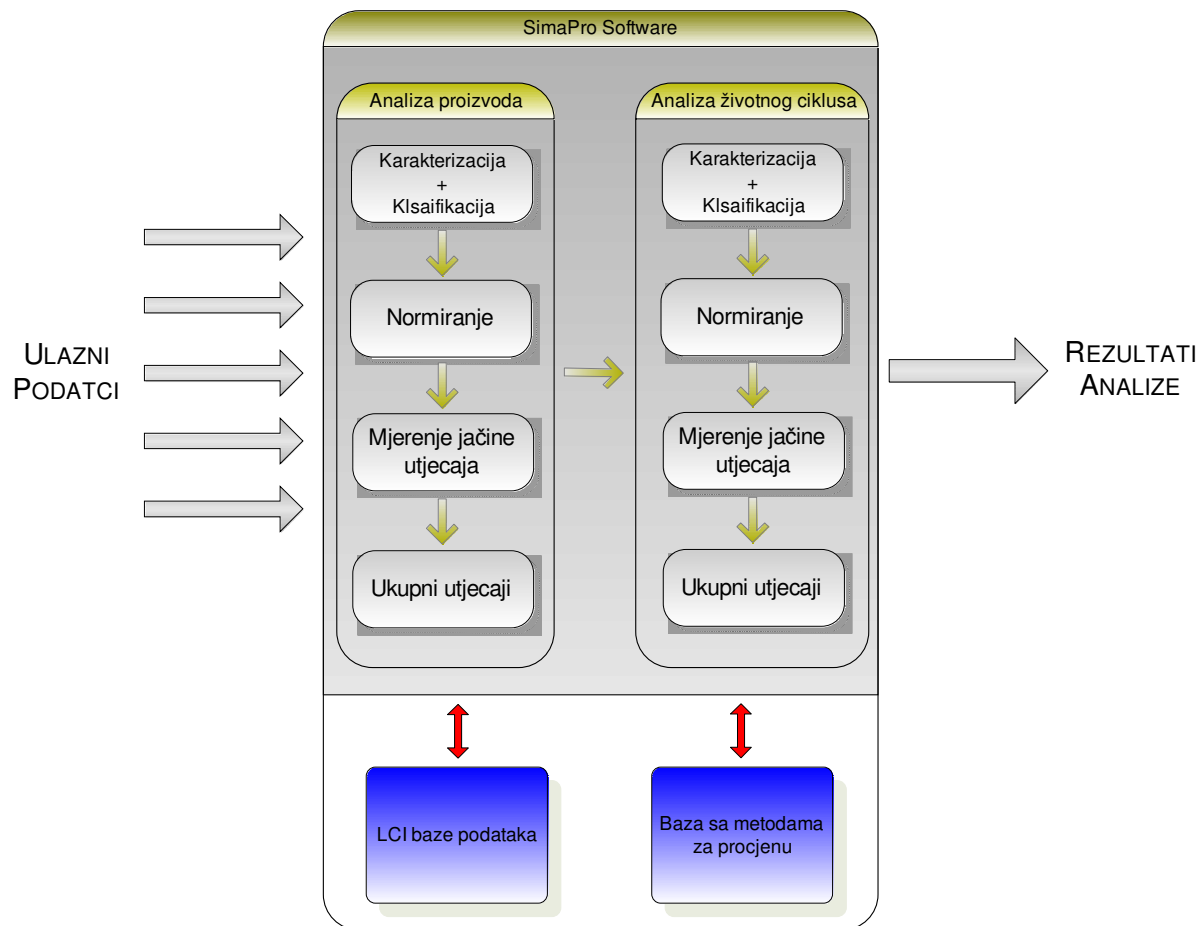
SimaPro Software

ULAZNI PODATCI

Analiza proizvoda

Karakterizacija + Klsaifikacija

Normiranje

Mjerenje jačine utjecaja

Ukupni utjecaji

Analiza životnog ciklusa

Karakterizacija + Klsaifikacija

Normiranje

Mjerenje jačine utjecaja

Ukupni utjecaji

REZULTATI ANALIZE

LCI baze podataka

Baza sa metodama za procjenu